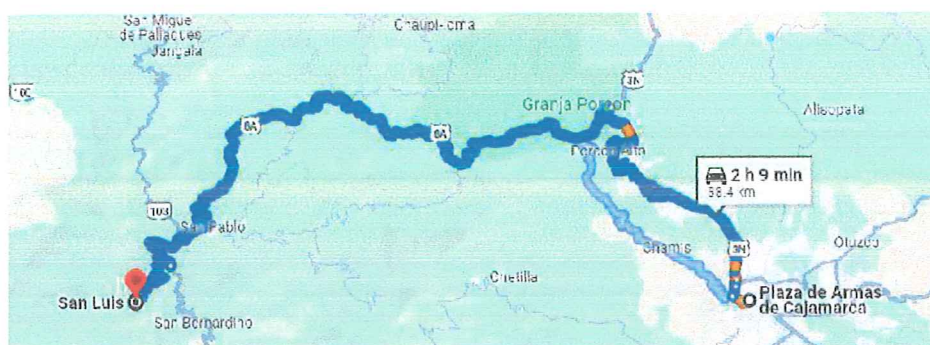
San Miguel de Pallaques
Jangala
Chaupi-orma
10C
3N
Granja Porcon
Alisopata
6A
6A
Porcon Alto
2 h 9 min
58.4 km
103
San Pablo
3N
Chamis
Otuzco
Chetilla
San Luis
Plaza de Armas de Cajamarca
San Bernardino